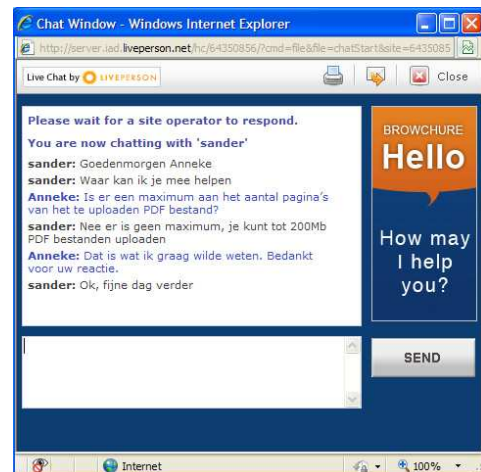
Chat Window - Windows Internet Explorer

http://server.iad.liveperson.net/hc/64350856/?cmd=file&file=chatStart&site=6435085

Live Chat by LIVEPERSON

Close

Please wait for a site operator to respond.

You are now chatting with 'sander'

sander: Goedenmorgen Anneke

sander: Waar kan ik je mee helpen

Anneke: Is er een maximum aan het aantal pagina's van het te uploaden PDF bestand?

sander: Nee er is geen maximum, je kunt tot 200Mb PDF bestanden uploaden

Anneke: Dat is wat ik graag wilde weten. Bedankt voor uw reactie.

sander: Ok, fijne dag verder

BROWCHURE

Hello

How may I help you?

SEND

Internet

100%